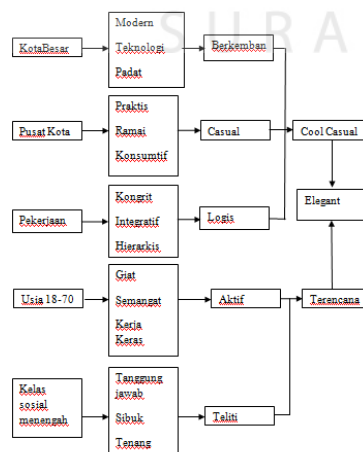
S U R A

KotaBesar

Modern

Teknologi

Padat

Berkemban

Pusat Kota

Praktis

Ramai

Konsumtif

Casual

Cool Casual

Pekerjaan

Kongrit

Integratif

Hierarkis

Logis

Elegant

Usia 18-70

Giat

Semangat

Kerja Keras

Aktif

Terencana

Kelas sosial menengah

Tanggung jawab

Sibuk

Tenang

Teliti